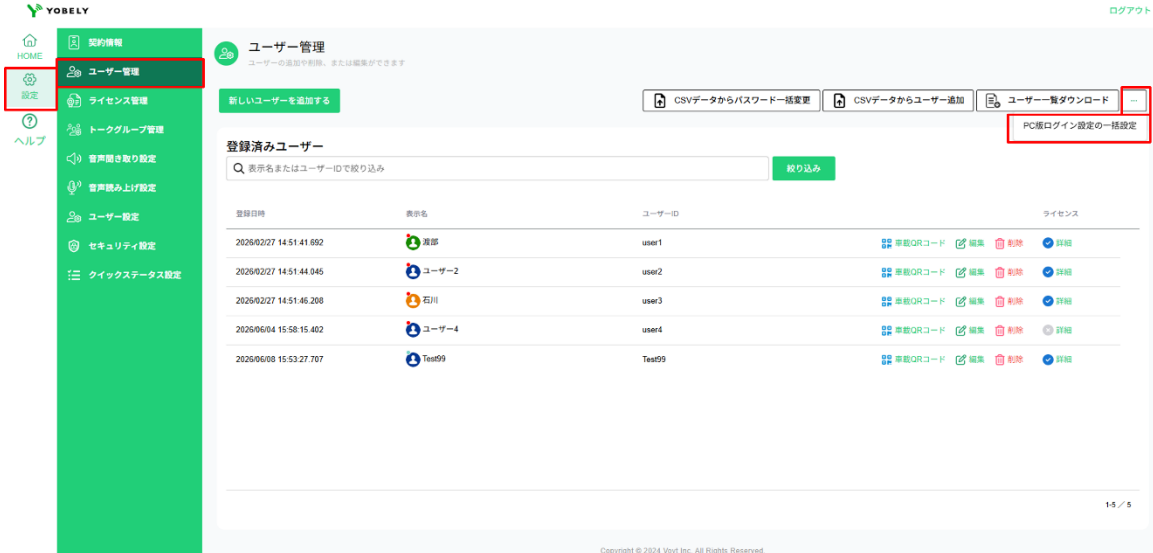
YOBELY

ログアウト

HOME
設定
ヘルプ

契約情報
ユーザー管理
ライセンス管理
トークグループ管理
音声聞き取り設定
音声読み上げ設定
ユーザー設定
セキュリティ設定
クイックステータス設定

ユーザー管理
ユーザーの追加や削除、または編集ができます

新しいユーザーを追加する

CSVデータからパスワード一括変更
CSVデータからユーザー追加
ユーザー一覧ダウンロード
...
PC版ログイン設定の一括設定

登録済みユーザー

表示名またはユーザーIDで絞り込み
絞り込み

| 登録日時 | 表示名 | ユーザーID | | | | ライセンス |
|---|---|---|---|---|---|---|
| 2026/02/27 14:51:41.692 | 渡部 | user1 | 車載QRコード | 編集 | 削除 | 詳細 |
| 2026/02/27 14:51:44.045 | ユーザー2 | user2 | 車載QRコード | 編集 | 削除 | 詳細 |
| 2026/02/27 14:51:46.208 | 石川 | user3 | 車載QRコード | 編集 | 削除 | 詳細 |
| 2026/06/04 15:58:15.402 | ユーザー4 | user4 | 車載QRコード | 編集 | 削除 | 詳細 |
| 2026/06/08 15:53:27.707 | Test99 | Test99 | 車載QRコード | 編集 | 削除 | 詳細 |

1-5 ／ 5

Copyright © 2024 Voyt Inc. All Rights Reserved.